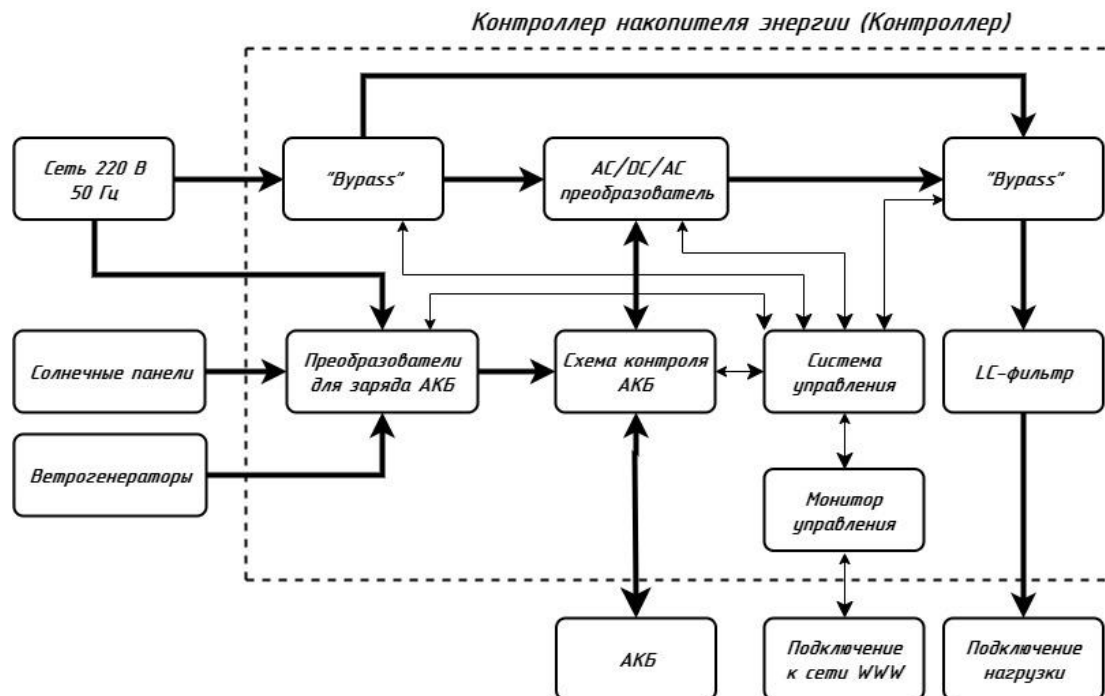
Контроллер накопителя энергии (Контроллер)

Сеть 220 В
50 Гц

"Bypass"

AC/DC/AC
преобразователь

"Bypass"

Солнечные панели

Преобразователи
для заряда АКБ

Схема контроля
АКБ

Система
управления

LC-фильтр

Ветрогенераторы

Монитор
управления

АКБ

Подключение
к сети WWW

Подключение
нагрузки